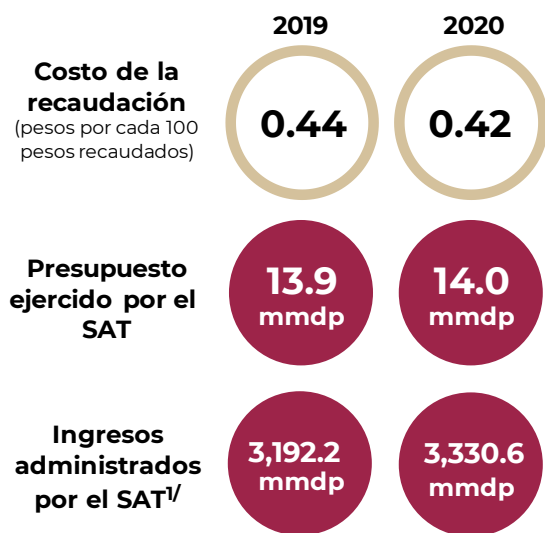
| | 2019 | 2020 |
|---|---|---|
| Costo de la recaudación (pesos por cada 100 pesos recaudados) | 0.44 | 0.42 |
| Presupuesto ejercido por el SAT | 13.9 mmdp | 14.0 mmdp |
| Ingresos administrados por el SAT$^{1/}$ | 3,192.2 mmdp | 3,330.6 mmdp |